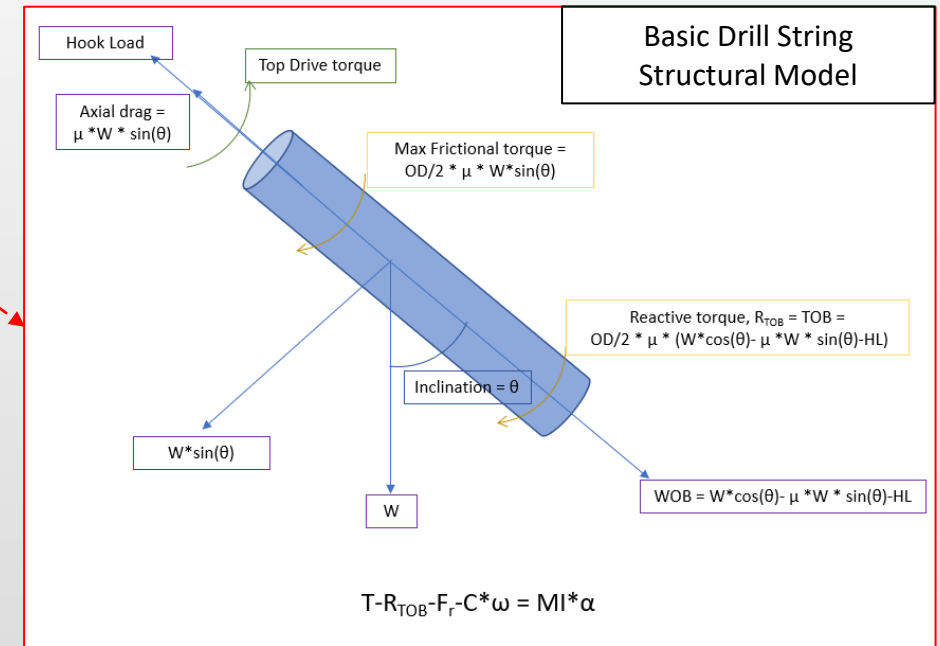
Basic Drill String Structural Model

Hook Load

Top Drive torque

Axial drag = μ *W * sin(θ)

Max Frictional torque = OD/2 * μ * W*sin(θ)

Reactive torque, $R_{TOB}$ = TOB = OD/2 * μ * (W*cos(θ)- μ *W * sin(θ)-HL)

Inclination = θ

W*sin(θ)

W

WOB = W*cos(θ)- μ *W * sin(θ)-HL

$T-R_{TOB}-F_r-C*\omega = MI*\alpha$